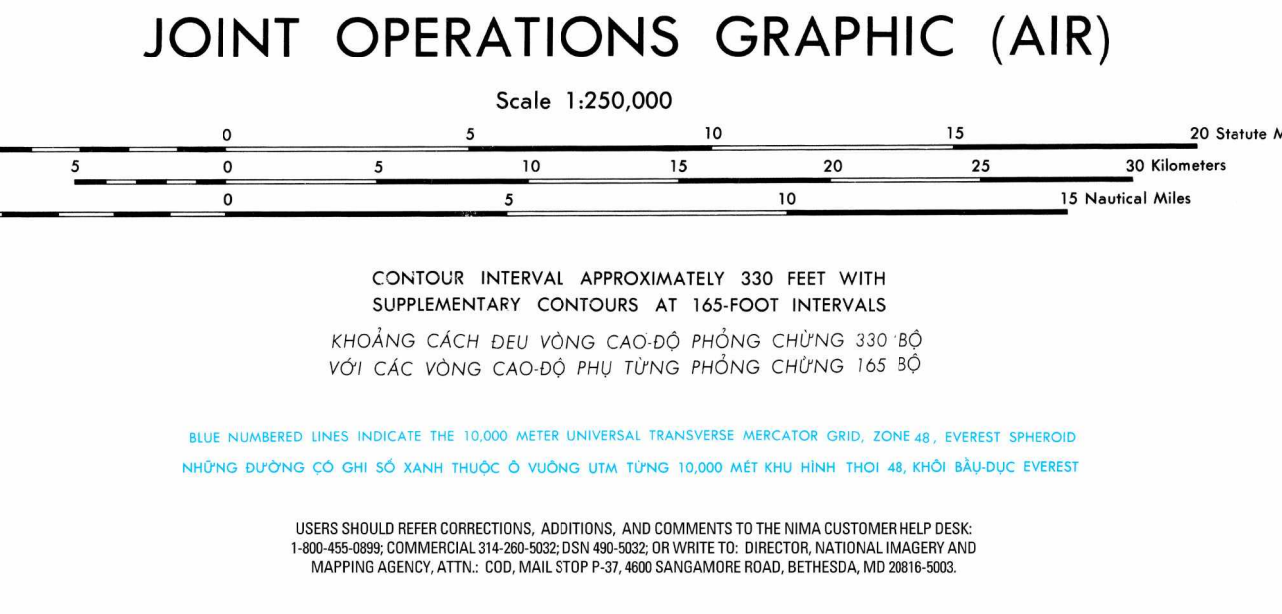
JOINT OPERATIONS GRAPHIC (AIR)

Scale 1:250,000

0 5 10 15 20 Statute M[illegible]

5 0 5 10 15 20 25 30 Kilometers

0 5 10 15 Nautical Miles

CONTOUR INTERVAL APPROXIMATELY 330 FEET WITH SUPPLEMENTARY CONTOURS AT 165-FOOT INTERVALS

KHOẢNG CÁCH ĐEU VÒNG CAO-ĐỘ PHỎNG CHỪNG 330 BỘ VỚI CÁC VÒNG CAO-ĐỘ PHỤ TỪNG PHỎNG CHỪNG 165 BỘ

BLUE NUMBERED LINES INDICATE THE 10,000 METER UNIVERSAL TRANSVERSE MERCATOR GRID, ZONE 48, EVEREST SPHEROID

NHỮNG ĐƯỜNG CÓ GHI SỐ XANH THUỘC Ô VUÔNG UTM TỪNG 10,000 MÉT KHU HÌNH THOI 48, KHỐI BẦU-DỤC EVEREST

USERS SHOULD REFER CORRECTIONS, ADDITIONS, AND COMMENTS TO THE NIMA CUSTOMER HELP DESK: 1-800-455-0899; COMMERCIAL 314-260-5032; DSN 490-5032; OR WRITE TO: DIRECTOR, NATIONAL IMAGERY AND MAPPING AGENCY, ATTN.: COD, MAIL STOP P-37, 4600 SANGAMORE ROAD, BETHESDA, MD 20816-5003.